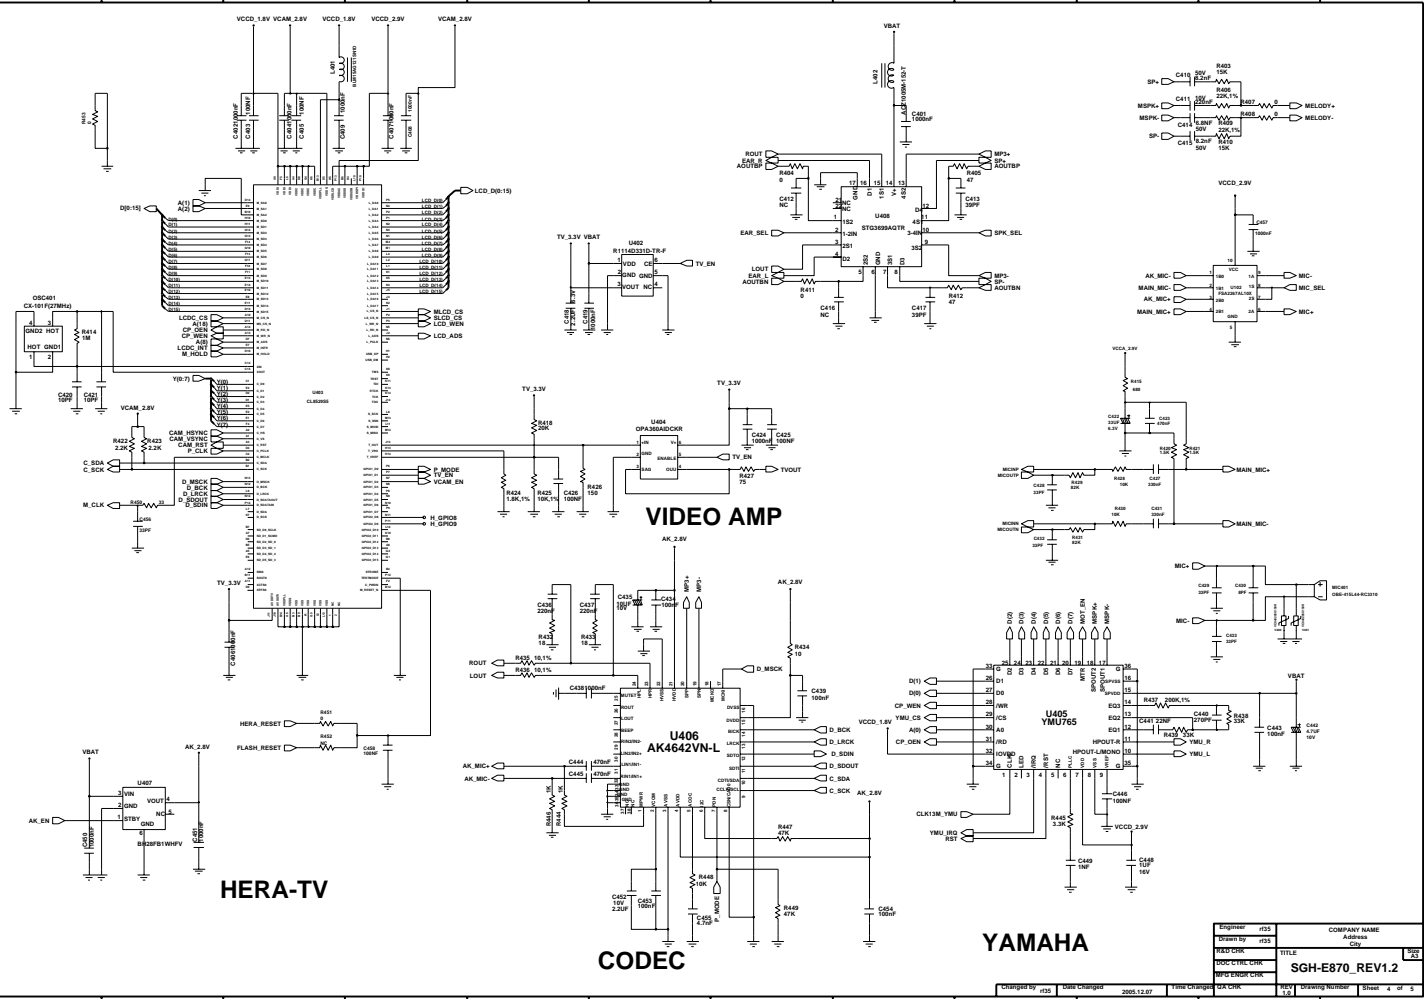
VCCD_1.8V VCAM_2.8V VCCD_1.8V VCCD_2.9V VCAM_2.8V

L401

C402 C403 C404 C405 C409 C407 C408

R413

A(1)
A(2)
D[0:15]

LCD_D(0:15)

OSC401
CX-101F(27MHz)
GND2 HOT
HOT GND1
R414 1M

C420 10PF
C421 10PF

LCDC_CS
A(18)
CP_OEN
CP_WEN
A(8)
LCDC_INT
M_HOLD

U403
CL8539SS

MLCD_CS
SLCD_CS
LCD_WEN
LCD_ADS

Y(0:7)

VCAM_2.8V
R422 2.2K
R423 2.2K
CAM_HSYNC
CAM_VSYNC
CAM_RST
P_CLK
C_SDA
C_SCK
D_MSCK
D_BCK
D_LRCK
D_SDOUT
D_SDIN
M_CLK
R450 33
C456 33PF

P_MODE
TV_EN
VCAM_EN
H_GPIO8
H_GPIO9

TV_3.3V
C460

HERA_RESET
FLASH_RESET
R451
R452
C458 100NF

VBAT
AK_2.8V
U407
VIN
GND
STBY
VOUT
NC
GND
BH28FB1WHFV
AK_EN
C450
C451

HERA-TV

TV_3.3V VBAT
U402
R1114D331D-TR-F
VDD CE
GND GND
VOUT NC
TV_EN
C418
C419

TV_3.3V
R418 20K
U404
OPA360AIDCKR
+IN V+
GND ENABLE
SAG OUT
TV_3.3V
C424 1000nF
C425 100NF
TV_EN
R427 75
TVOUT
R424 1.8K,1%
R425 10K,1%
C426 100NF
R426 150

VIDEO AMP

VBAT
L402
C401 1000nF
ROUT
EAR_R
AOUTBP
R404 0
C412 NC
U408
STG3699AQTR
EAR_SEL
SPK_SEL
LOUT
EAR_L
AOUTBN
R411 0
C416 NC
C417 39PF
R412 47
R405 47
C413 39PF
MP3+
SP+
AOUTBP
MP3-
SP-
AOUTBN

SP+ C410 50V 8.2nF R403 15K
MSPK+ C411 16V 220nF R406 22K,1% R407 0 MELODY+
MSPK- C414 6.8NF 50V R409 22K,1% R408 0 MELODY-
SP- C415 8.2nF 50V R410 15K

VCCD_2.9V
C457 1000nF
AK_MIC- MIC-
MAIN_MIC- MIC_SEL
AK_MIC+
MAIN_MIC+ MIC+
U102
FSA3157AL10X

VCCA_2.9V
R415 680
C422 33UF 6.3V
C423 470nF
R420
R421 1.5K
MICINP
MICOUTP
R429 82K
R428 10K
C427 330nF
MAIN_MIC+
C428 33PF
MICINN
MICOUTN
R431 82K
R430 10K
C431 330nF
MAIN_MIC-
C430 33PF

MIC+
C429 33PF
C436 8PF
MIC401
OBE-415L44-RC3310
MIC-
C433 33PF

AK_2.8V
C436 220nF
C437 220nF
C435 10UF 10V
C434 100nF
MP3+
MP3-
AK_2.8V
R432 18
R433 18
R434 10
ROUT
LOUT
R435 10,1%
R436 10,1%
C438 1000nF
D_MSCK
C439 100nF
U406
AK4642VN-L
D_BCK
D_LRCK
D_SDIN
D_SDOUT
C_SDA
C_SCK
AK_MIC+
AK_MIC-
C444 470nF
C445 470nF
R446 10K
R444 10K
AK_2.8V
R447 47K
R448 10K
C452 10V 2.2UF
C453 100nF
C455 4.7nF
P_MODE
R449 47K
C454 100nF

CODEC

D(2) D(3) D(4) D(5) D(6) D(7) MIOT_EN MSPK+ MSPK-
D1
D0
/WR
/CS
A0
/RD
IOVDD
U405
YMU765
D(1)
D(0)
CP_WEN
YMU_CS
A(0)
CP_OEN
VCCD_1.8V
R437 200K,1%
C440 270PF
C441 22NF
R439 33K
R438 33K
HPOUT-R
HPOUT-L/MONO
YMU_R
YMU_L
VBAT
C443 100nF
C442 4.7UF 10V
C446 100NF
CLK13M_YMU
YMU_IRQ
RST
R445 3.3K
VCCD_2.9V
C449 1NF
C448 1UF 16V

YAMAHA

Engineer rf35
Drawn by rf35
R&D CHK
DOC CTRL CHK
MFG ENGR CHK
COMPANY NAME
Address
City
TITLE
SGH-E870_REV1.2
Size A3
Changed by rf35 Date Changed 2005.12.07 Time Changed QA CHK REV 1.0 Drawing Number Sheet 4 of 5